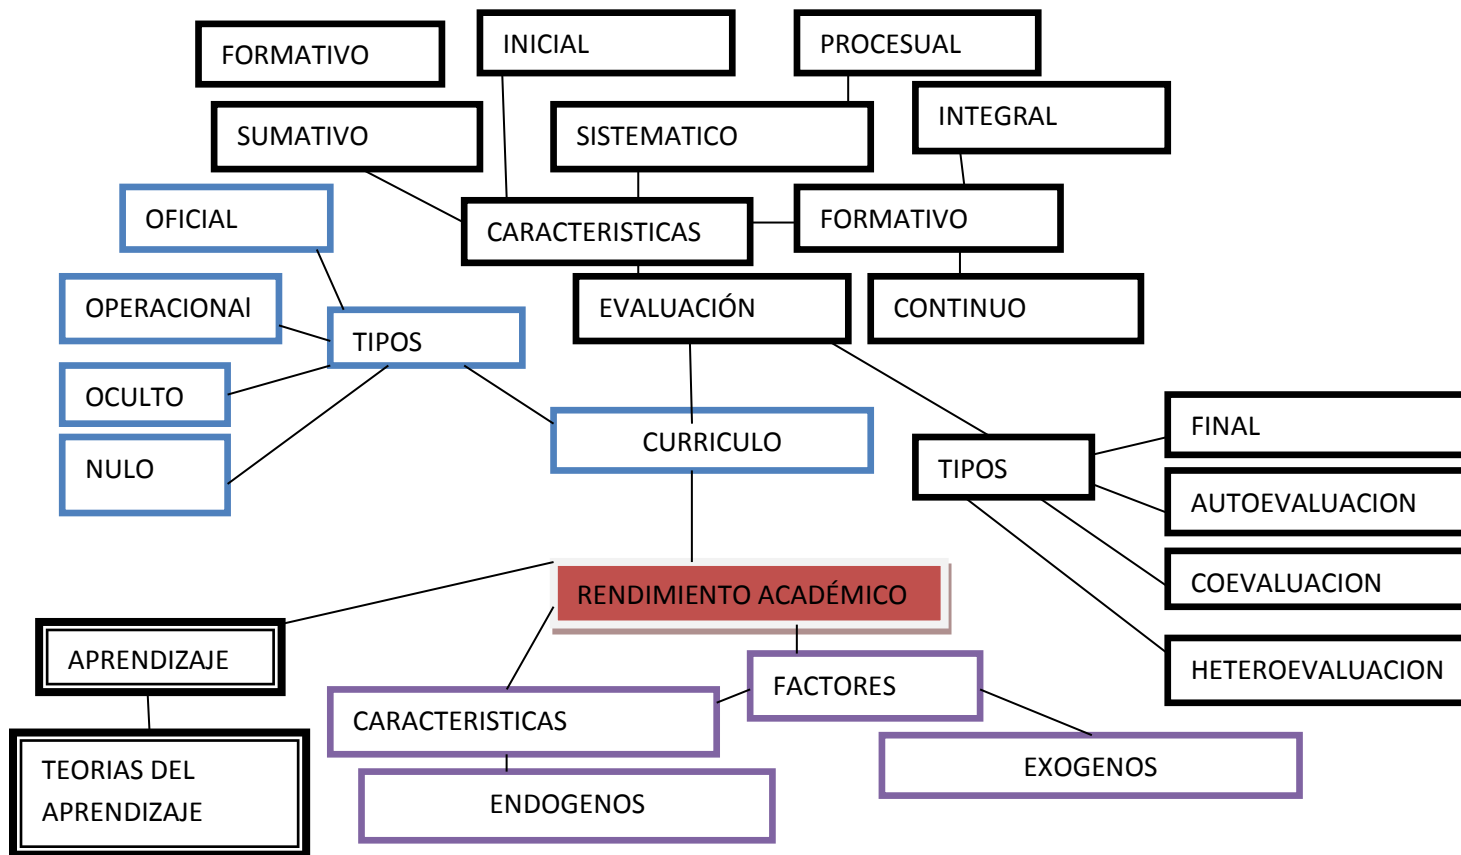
FORMATIVO

INICIAL

PROCESUAL

SUMATIVO

SISTEMATICO

INTEGRAL

OFICIAL

CARACTERISTICAS

FORMATIVO

OPERACIONAl

EVALUACIÓN

CONTINUO

TIPOS

OCULTO

CURRICULO

FINAL

NULO

TIPOS

AUTOEVALUACION

COEVALUACION

RENDIMIENTO ACADÉMICO

APRENDIZAJE

HETEROEVALUACION

FACTORES

CARACTERISTICAS

EXOGENOS

TEORIAS DEL APRENDIZAJE

ENDOGENOS